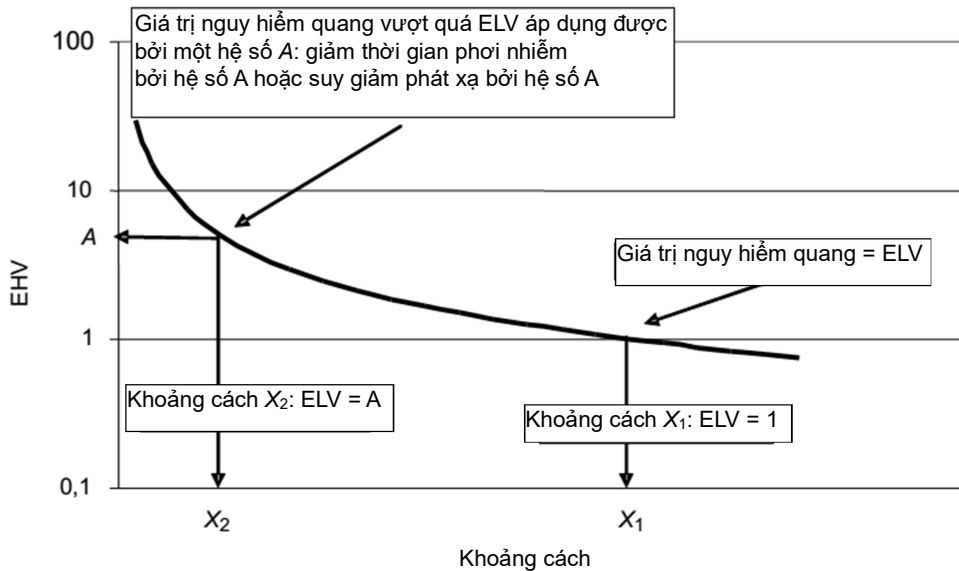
Giá trị nguy hiểm quang vượt quá ELV áp dụng được bởi một hệ số $A$: giảm thời gian phơi nhiễm bởi hệ số A hoặc suy giảm phát xạ bởi hệ số A

100

10

$A$

1

0,1

EHV

Giá trị nguy hiểm quang = ELV

Khoảng cách $X_2$: ELV = A

Khoảng cách $X_1$: ELV = 1

$X_2$

$X_1$

Khoảng cách